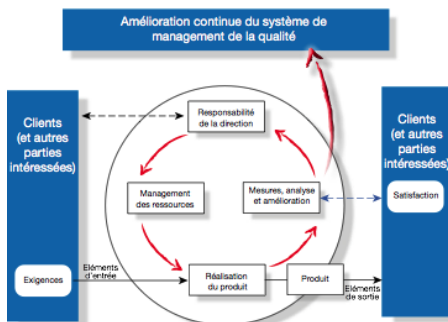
Amélioration continue du système de management de la qualité

Clients (et autres parties intéressées)

Exigences

Eléments d'entrée

Responsabilité de la direction

Management des ressources

Mesures, analyse et amélioration

Réalisation du produit

Produit

Eléments de sortie

Clients (et autres parties intéressées)

Satisfaction